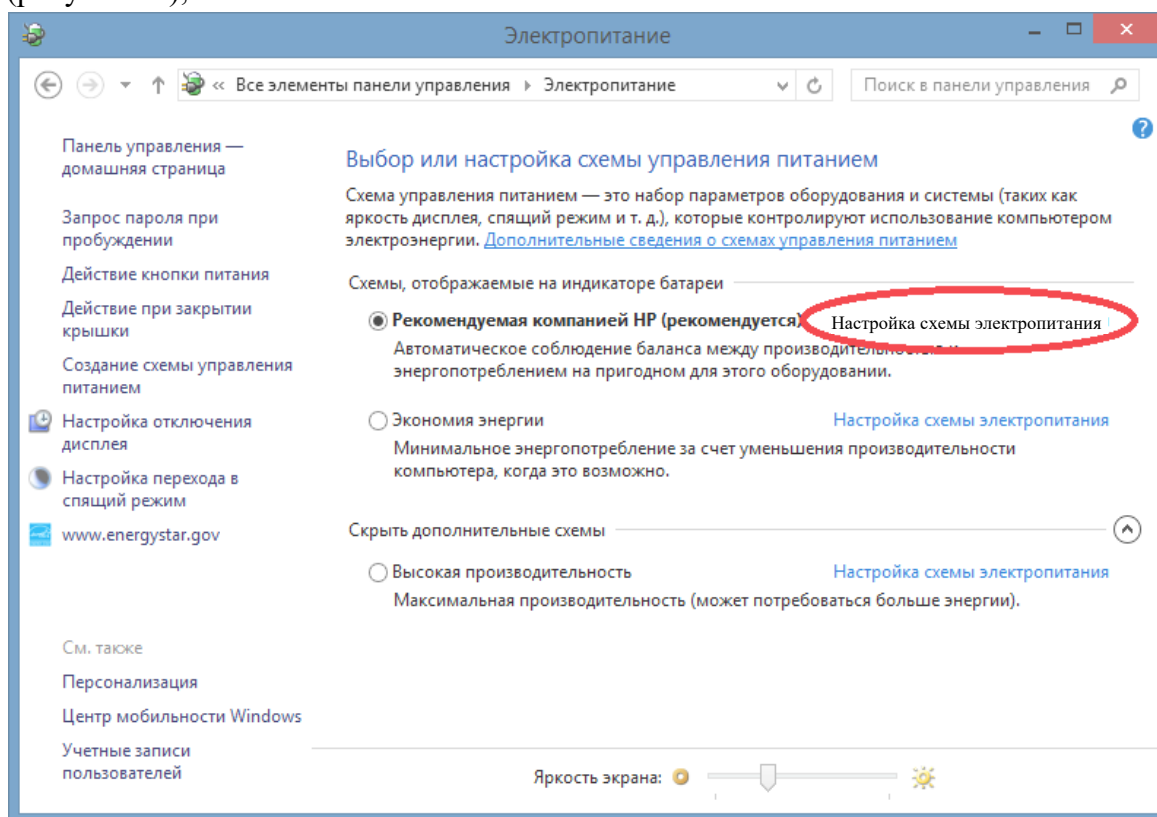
Электропитание

« Все элементы панели управления › Электропитание

Поиск в панели управления

Панель управления — домашняя страница

Запрос пароля при пробуждении

Действие кнопки питания

Действие при закрытии крышки

Создание схемы управления питанием

Настройка отключения дисплея

Настройка перехода в спящий режим

www.energystar.gov

См. также

Персонализация

Центр мобильности Windows

Учетные записи пользователей

Выбор или настройка схемы управления питанием

Схема управления питанием — это набор параметров оборудования и системы (таких как яркость дисплея, спящий режим и т. д.), которые контролируют использование компьютером электроэнергии. Дополнительные сведения о схемах управления питанием

Схемы, отображаемые на индикаторе батареи

Рекомендуемая компанией HP (рекомендуется) Настройка схемы электропитания

Автоматическое соблюдение баланса между производительностью и энергопотреблением на пригодном для этого оборудовании.

Экономия энергии Настройка схемы электропитания

Минимальное энергопотребление за счет уменьшения производительности компьютера, когда это возможно.

Скрыть дополнительные схемы

Высокая производительность Настройка схемы электропитания

Максимальная производительность (может потребоваться больше энергии).

Яркость экрана: